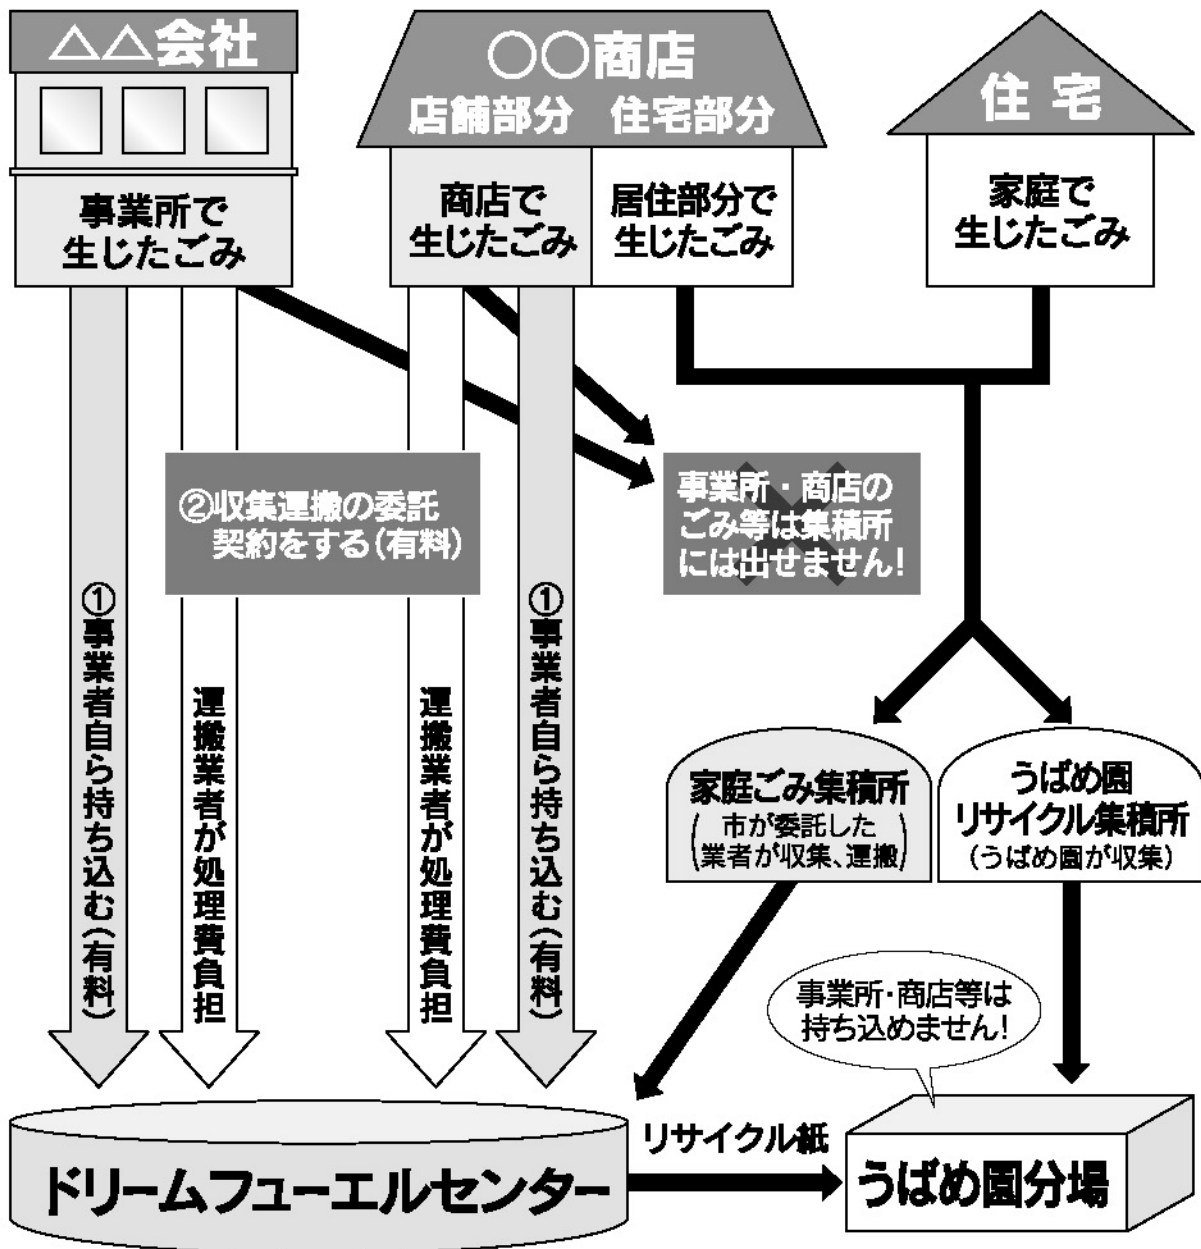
△△会社

事業所で生じたごみ

○○商店

店舗部分　住宅部分

商店で生じたごみ

居住部分で生じたごみ

住宅

家庭で生じたごみ

②収集運搬の委託契約をする（有料）

事業所・商店のごみ等は集積所には出せません！

①事業者自ら持ち込む（有料）

運搬業者が処理費負担

運搬業者が処理費負担

①事業者自ら持ち込む（有料）

家庭ごみ集積所
（市が委託した業者が収集、運搬）

うばめ園リサイクル集積所
（うばめ園が収集）

事業所・商店等は持ち込めません！

リサイクル紙

ドリームフューエルセンター

うばめ園分場